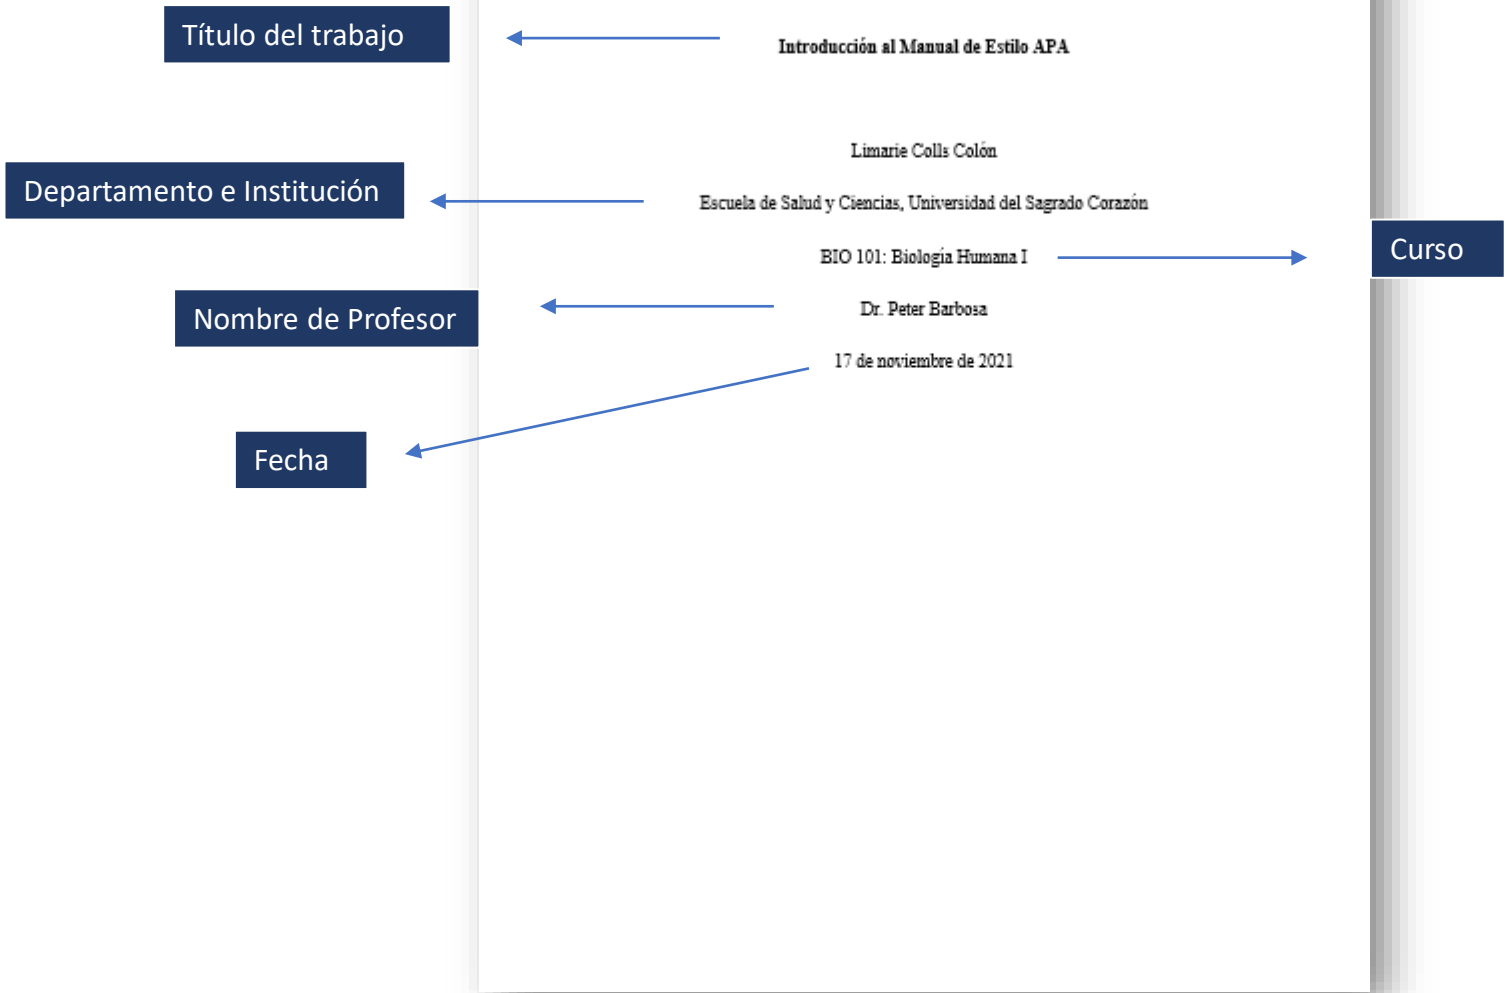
Título del trabajo

Introducción al Manual de Estilo APA

Limarie Colls Colón

Departamento e Institución

Escuela de Salud y Ciencias, Universidad del Sagrado Corazón

BIO 101: Biología Humana I

Curso

Nombre de Profesor

Dr. Peter Barbosa

17 de noviembre de 2021

Fecha